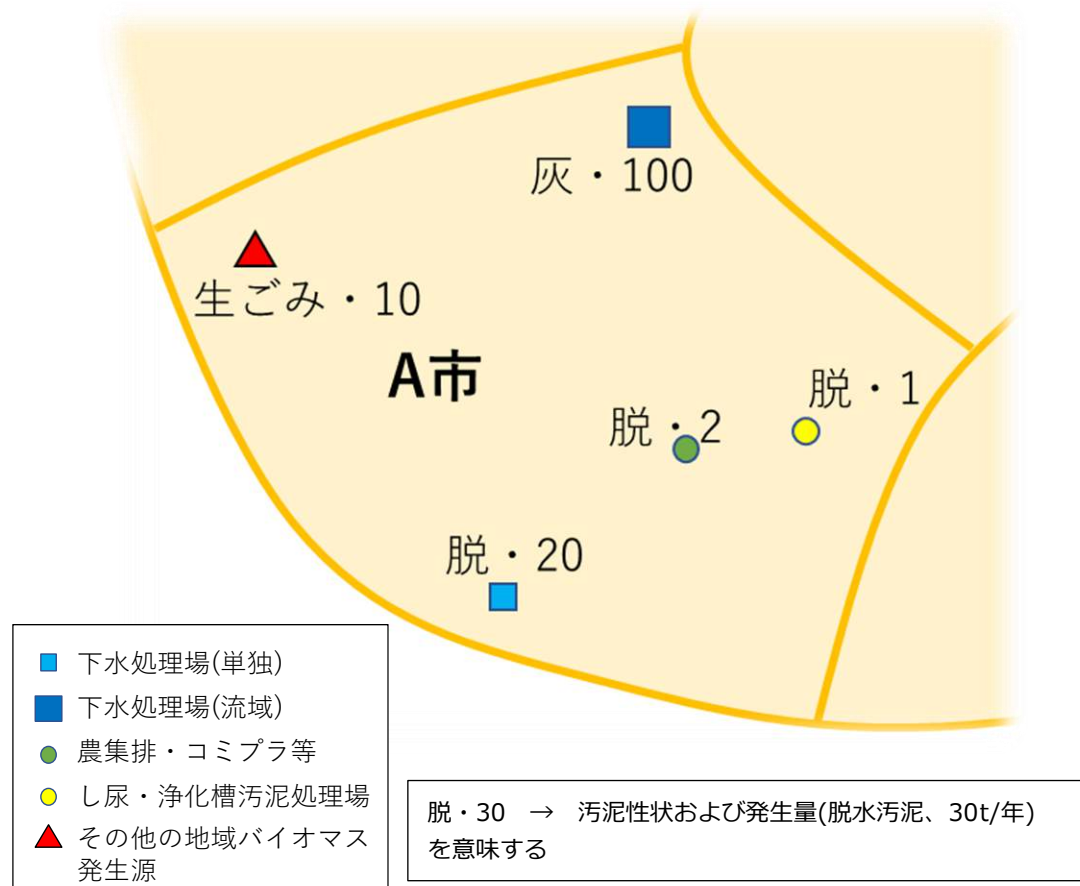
灰・100

生ごみ・10

A市

脱・1

脱・2

脱・20

下水処理場(単独)
下水処理場(流域)
農集排・コミプラ等
し尿・浄化槽汚泥処理場
その他の地域バイオマス発生源

脱・30 → 汚泥性状および発生量(脱水汚泥、30t/年)を意味する